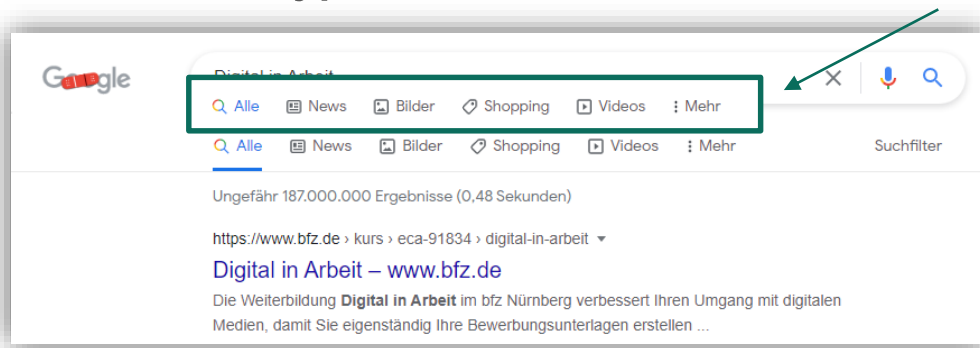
Google

Digital in Arbeit

Alle News Bilder Shopping Videos Mehr

Alle News Bilder Shopping Videos Mehr Suchfilter

Ungefähr 187.000.000 Ergebnisse (0,48 Sekunden)

https://www.bfz.de › kurs › eca-91834 › digital-in-arbeit

Digital in Arbeit – www.bfz.de

Die Weiterbildung **Digital in Arbeit** im bfz Nürnberg verbessert Ihren Umgang mit digitalen Medien, damit Sie eigenständig Ihre Bewerbungsunterlagen erstellen ...